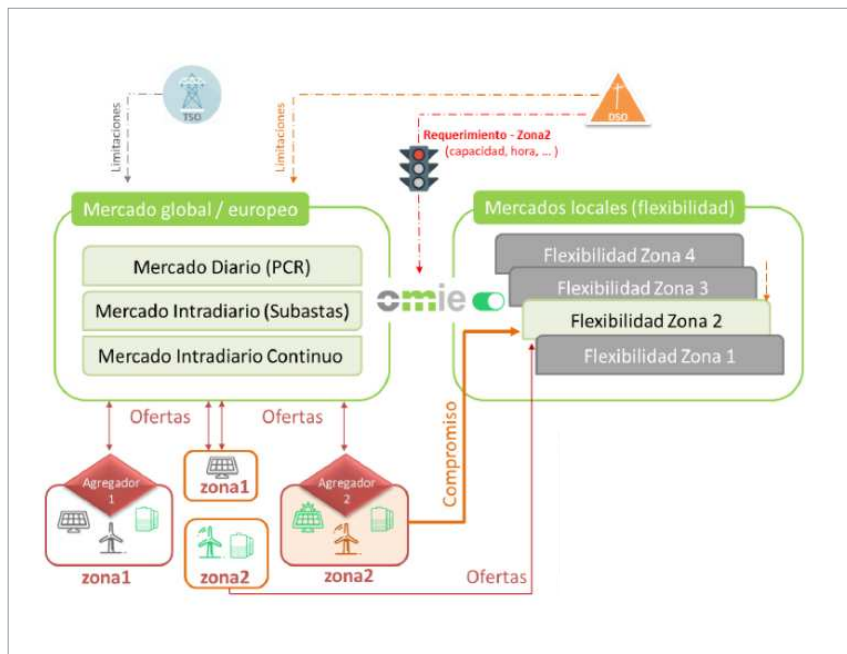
TSO

Limitaciones

Limitaciones

DSO

Requerimiento - Zona2
(capacidad, hora, ... )

Mercado global / europeo

Mercado Diario (PCR)

Mercado Intradiario (Subastas)

Mercado Intradiario Continuo

omie

Mercados locales (flexibilidad)

Flexibilidad Zona 4

Flexibilidad Zona 3

Flexibilidad Zona 2

Flexibilidad Zona 1

Ofertas

Ofertas

Compromiso

Agregador 1

zona1

zona1

Agregador 2

zona2

zona2

Ofertas